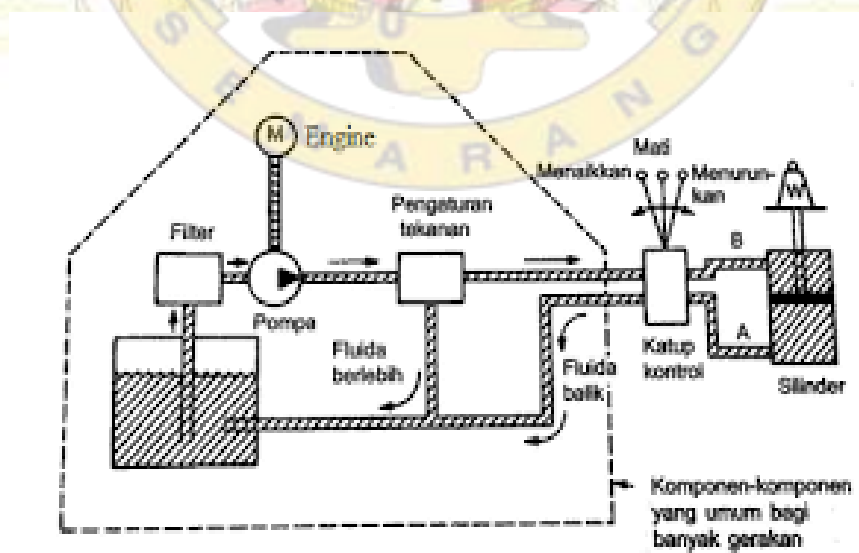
S E M A R A N G

M Engine

Filter

Pompa

Pengaturan tekanan

Fluida berlebih

Fluida balik

Mati

Menaikkan

Menurunkan

Katup kontrol

B

A

W

Silinder

Komponen-komponen yang umum bagi banyak gerakan